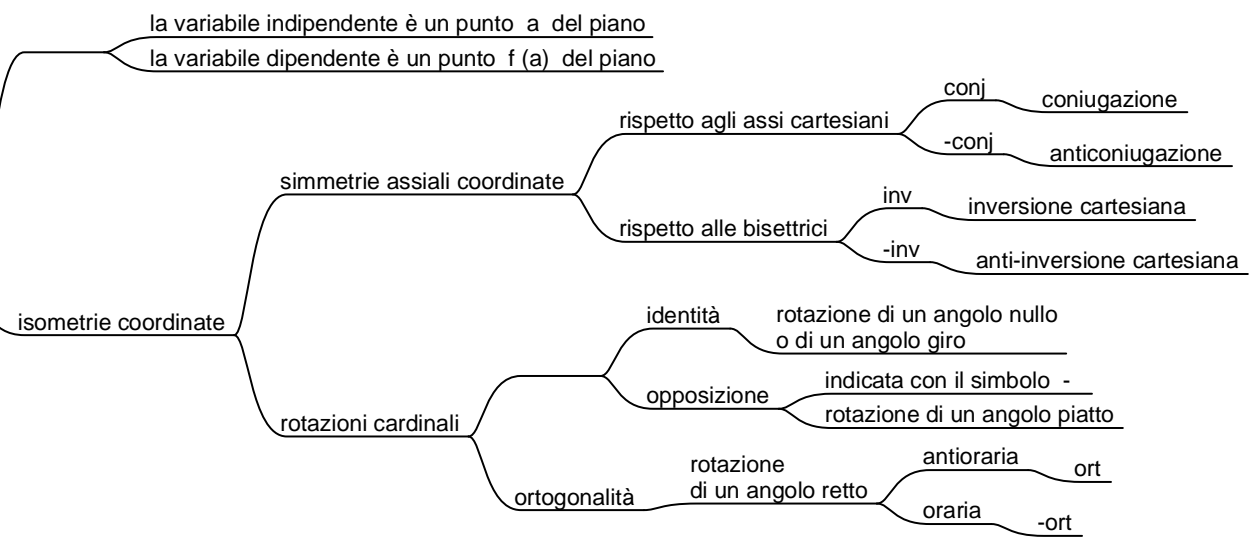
la variabile indipendente è un punto a del piano
la variabile dipendente è un punto f (a) del piano

isometrie coordinate

simmetrie assiali coordinate

rispetto agli assi cartesiani

conj

coniugazione

-conj

anticoniugazione

rispetto alle bisettrici

inv

inversione cartesiana

-inv

anti-inversione cartesiana

rotazioni cardinali

identità

rotazione di un angolo nullo o di un angolo giro

opposizione

indicata con il simbolo -

rotazione di un angolo piatto

ortogonalità

rotazione di un angolo retto

antioraria

ort

oraria

-ort